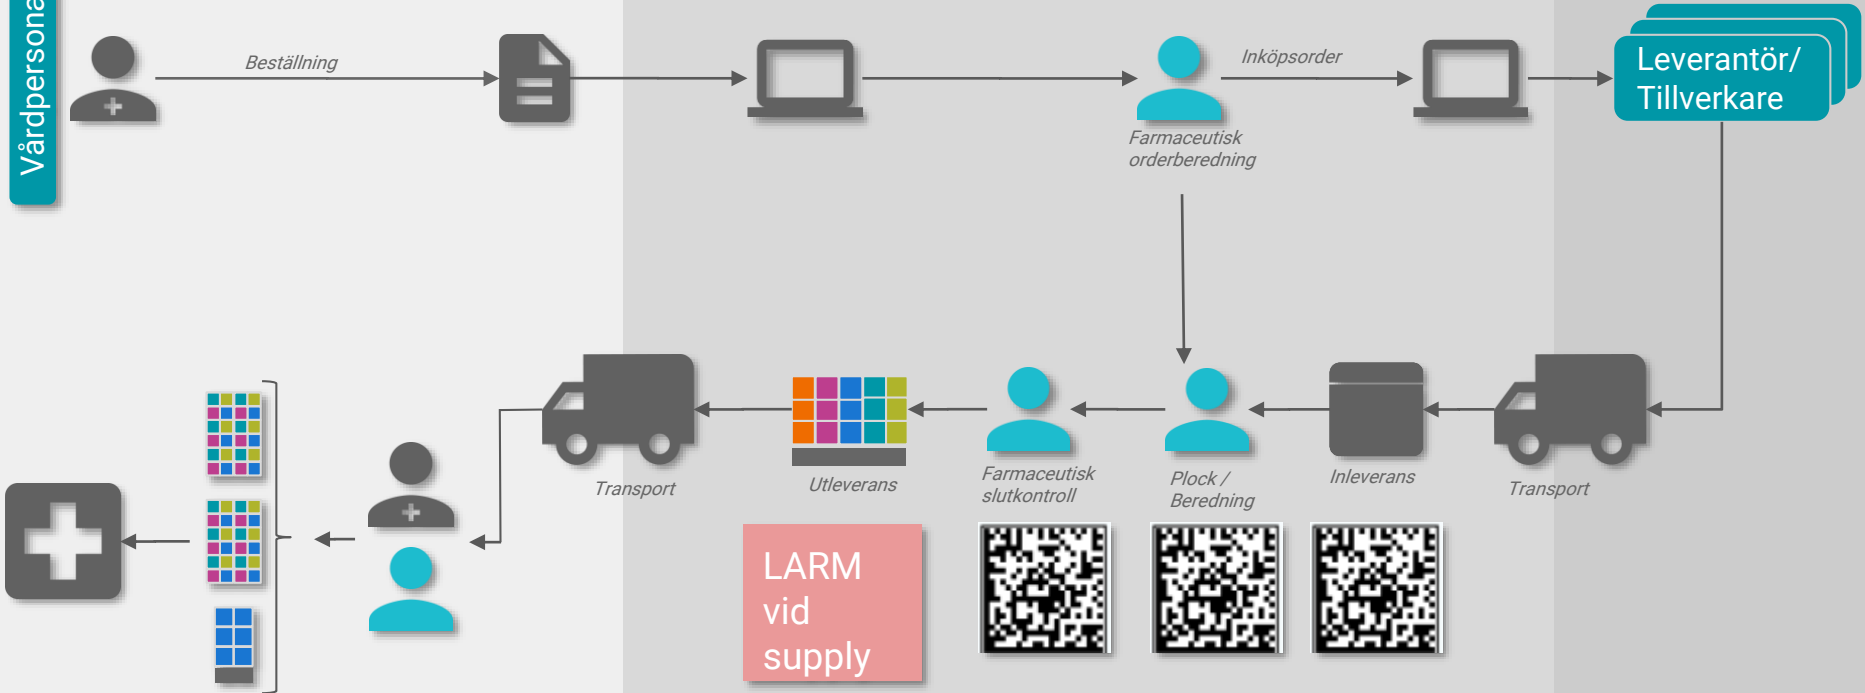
Vårdpersona

Beställning

Inköpsorder

Farmaceutisk orderberedning

Leverantör/ Tillverkare

Transport

Utleverans

Farmaceutisk slutkontroll

Plock / Beredning

Inleverans

Transport

LARM vid supply